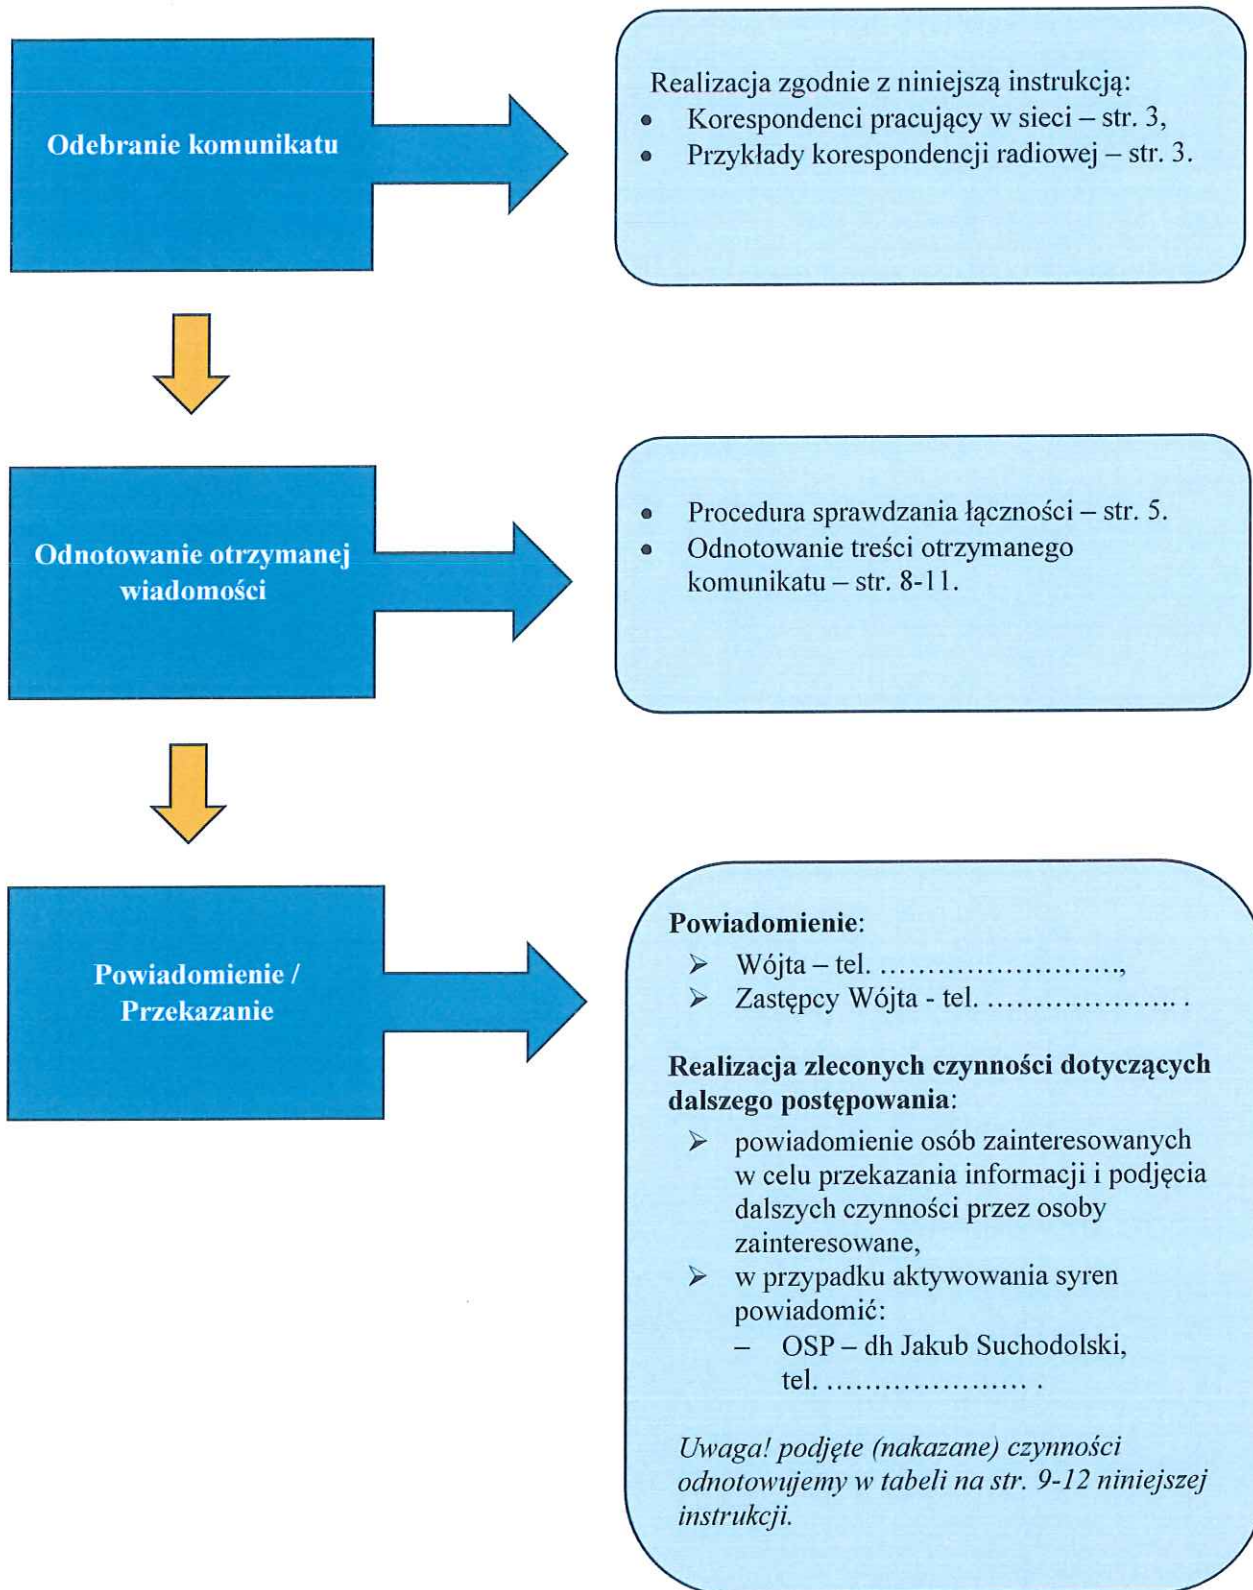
Odebranie komunikatu

Realizacja zgodnie z niniejszą instrukcją:
- Korespondenci pracujący w sieci – str. 3,
- Przykłady korespondencji radiowej – str. 3.

Odnotowanie otrzymanej wiadomości

- Procedura sprawdzania łączności – str. 5.
- Odnotowanie treści otrzymanego komunikatu – str. 8-11.

Powiadomienie / Przekazanie

**Powiadomienie**:
➢ Wójta – tel. ……………………,
➢ Zastępcy Wójta - tel. ……………….. .

**Realizacja zleconych czynności dotyczących dalszego postępowania**:
➢ powiadomienie osób zainteresowanych w celu przekazania informacji i podjęcia dalszych czynności przez osoby zainteresowane,
➢ w przypadku aktywowania syren powiadomić:
– OSP – dh Jakub Suchodolski, tel. ………………… .

*Uwaga! podjęte (nakazane) czynności odnotowujemy w tabeli na str. 9-12 niniejszej instrukcji.*